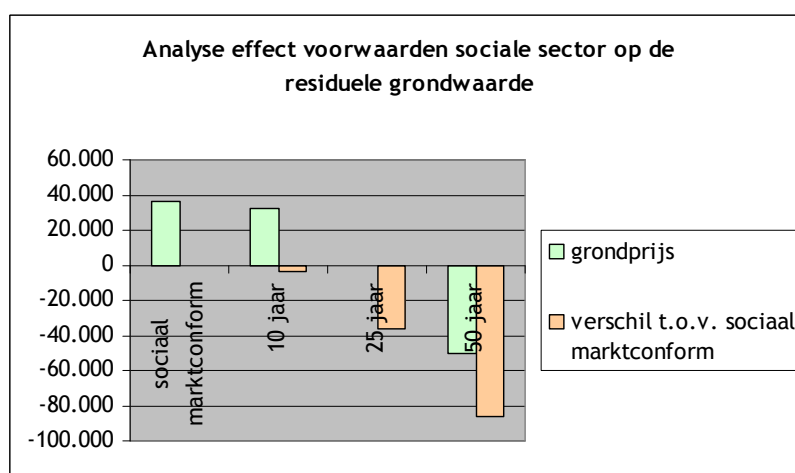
Analyse effect voorwaarden sociale sector op de residuele grondwaarde

60.000
40.000
20.000
0
-20.000
-40.000
-60.000
-80.000
-100.000

sociaal marktconform
10 jaar
25 jaar
50 jaar

grondprijs
verschil t.o.v. sociaal marktconform